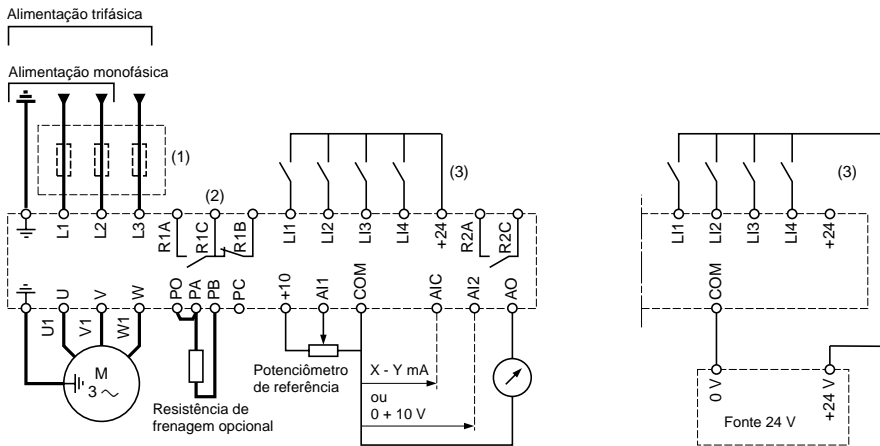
Alimentação trifásica

Alimentação monofásica

(1)

(2)

(3)

L1 L2 L3 R1A R1C R1B LI1 LI2 LI3 LI4 +24 R2A R2C

U V W PO PA PB PC +10 AI1 COM AIC AI2 AO

U1 V1 W1

M
3 ~

Resistência de frenagem opcional

Potenciômetro de referência

X - Y mA
ou
0 + 10 V

(3)

LI1 LI2 LI3 LI4 +24

COM

0 V +24 V

Fonte 24 V